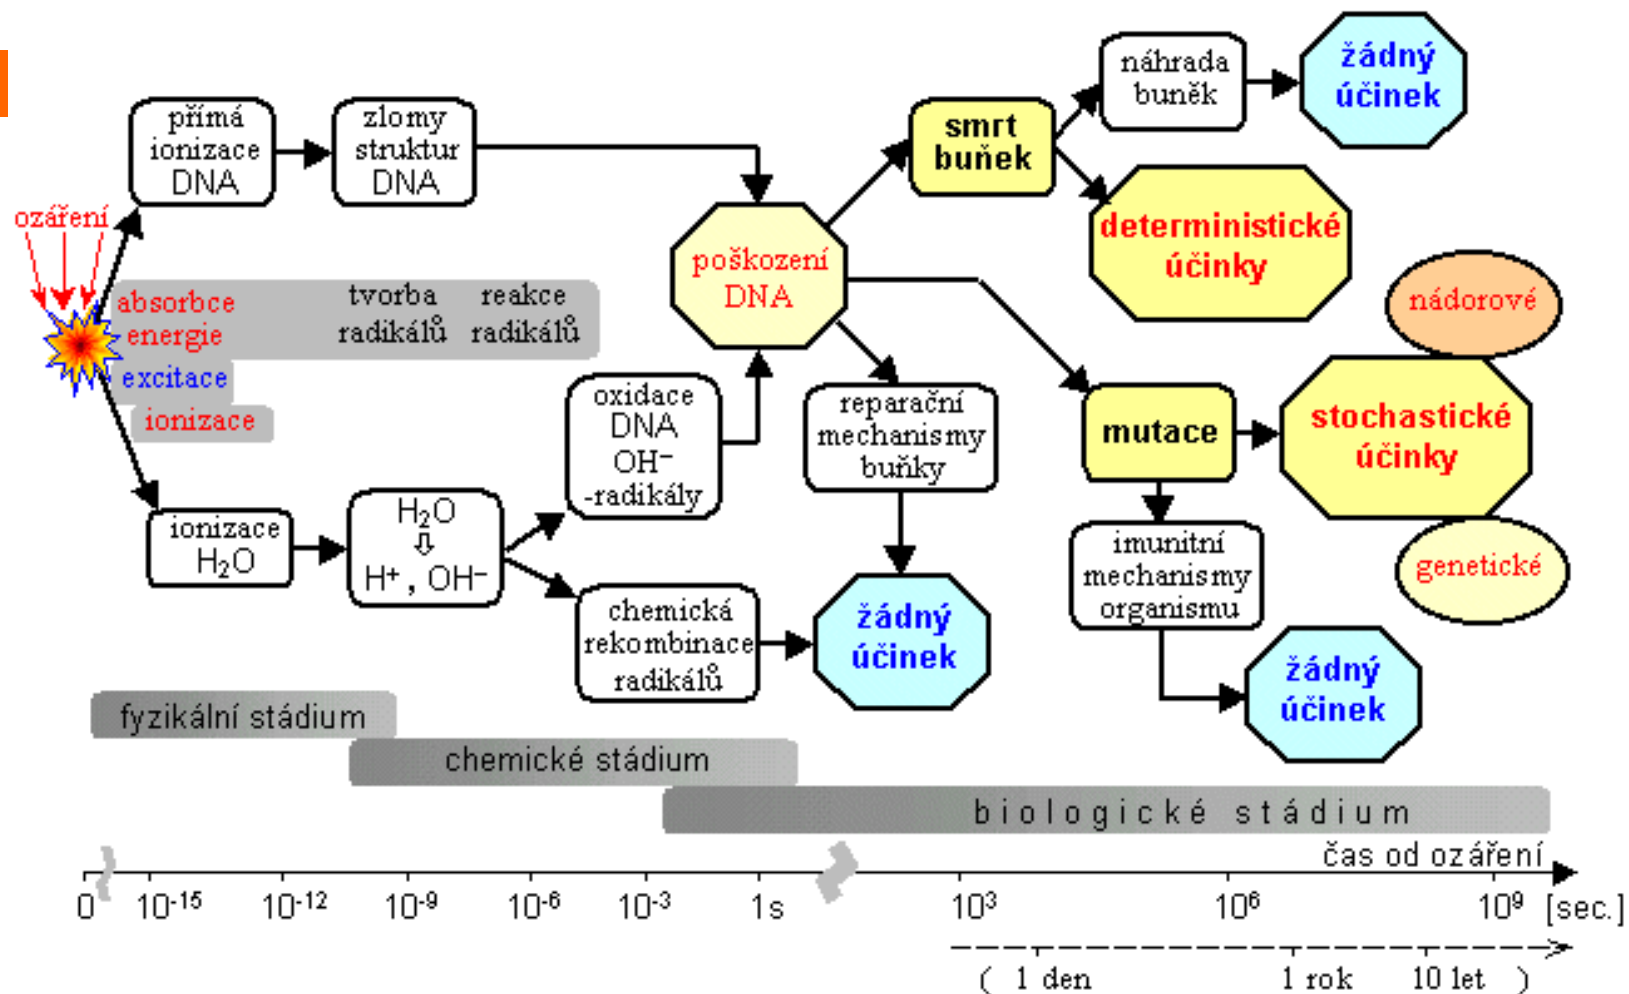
přímá ionizace DNA

zlomy struktur DNA

ozáření

absorbce energie

excitace

ionizace

tvorba radikálů

reakce radikálů

ionizace $H_2O$

$H_2O$ ⇩ $H^+$, $OH^-$

oxidace DNA $OH^-$ -radikály

chemická rekombinace radikálů

poškození DNA

reparační mechanismy buňky

žádný účinek

smrt buněk

náhrada buněk

žádný účinek

deterministické účinky

nádorové

mutace

stochastické účinky

genetické

imunitní mechanismy organismu

žádný účinek

fyzikální stádium

chemické stádium

biologické stádium

čas od ozáření

0 $10^{-15}$ $10^{-12}$ $10^{-9}$ $10^{-6}$ $10^{-3}$ 1s $10^3$ $10^6$ $10^9$ [sec.]

( 1 den 1 rok 10 let )